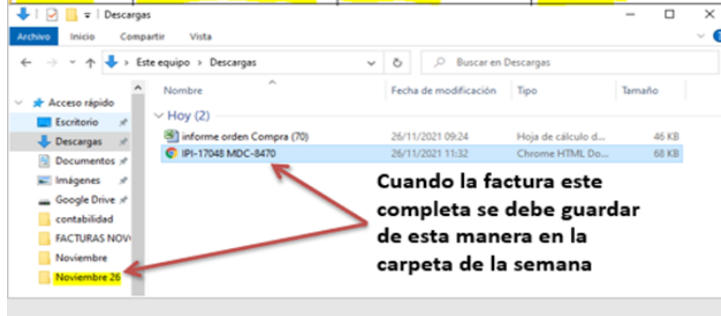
Descargas

Archivo Inicio Compartir Vista

Este equipo > Descargas

Buscar en Descargas

Acceso rápido
Escritorio
Descargas
Documentos
Imágenes
Google Drive
contabilidad
FACTURAS NOV
Noviembre
Noviembre 26

| Nombre | Fecha de modificación | Tipo | Tamaño |
|---|---|---|---|
| Hoy (2) | | | |
| informe orden Compra (70) | 26/11/2021 09:24 | Hoja de cálculo d... | 46 KB |
| IPI-17048 MDC-8470 | 26/11/2021 11:32 | Chrome HTML Do... | 68 KB |

Cuando la factura este completa se debe guardar de esta manera en la carpeta de la semana